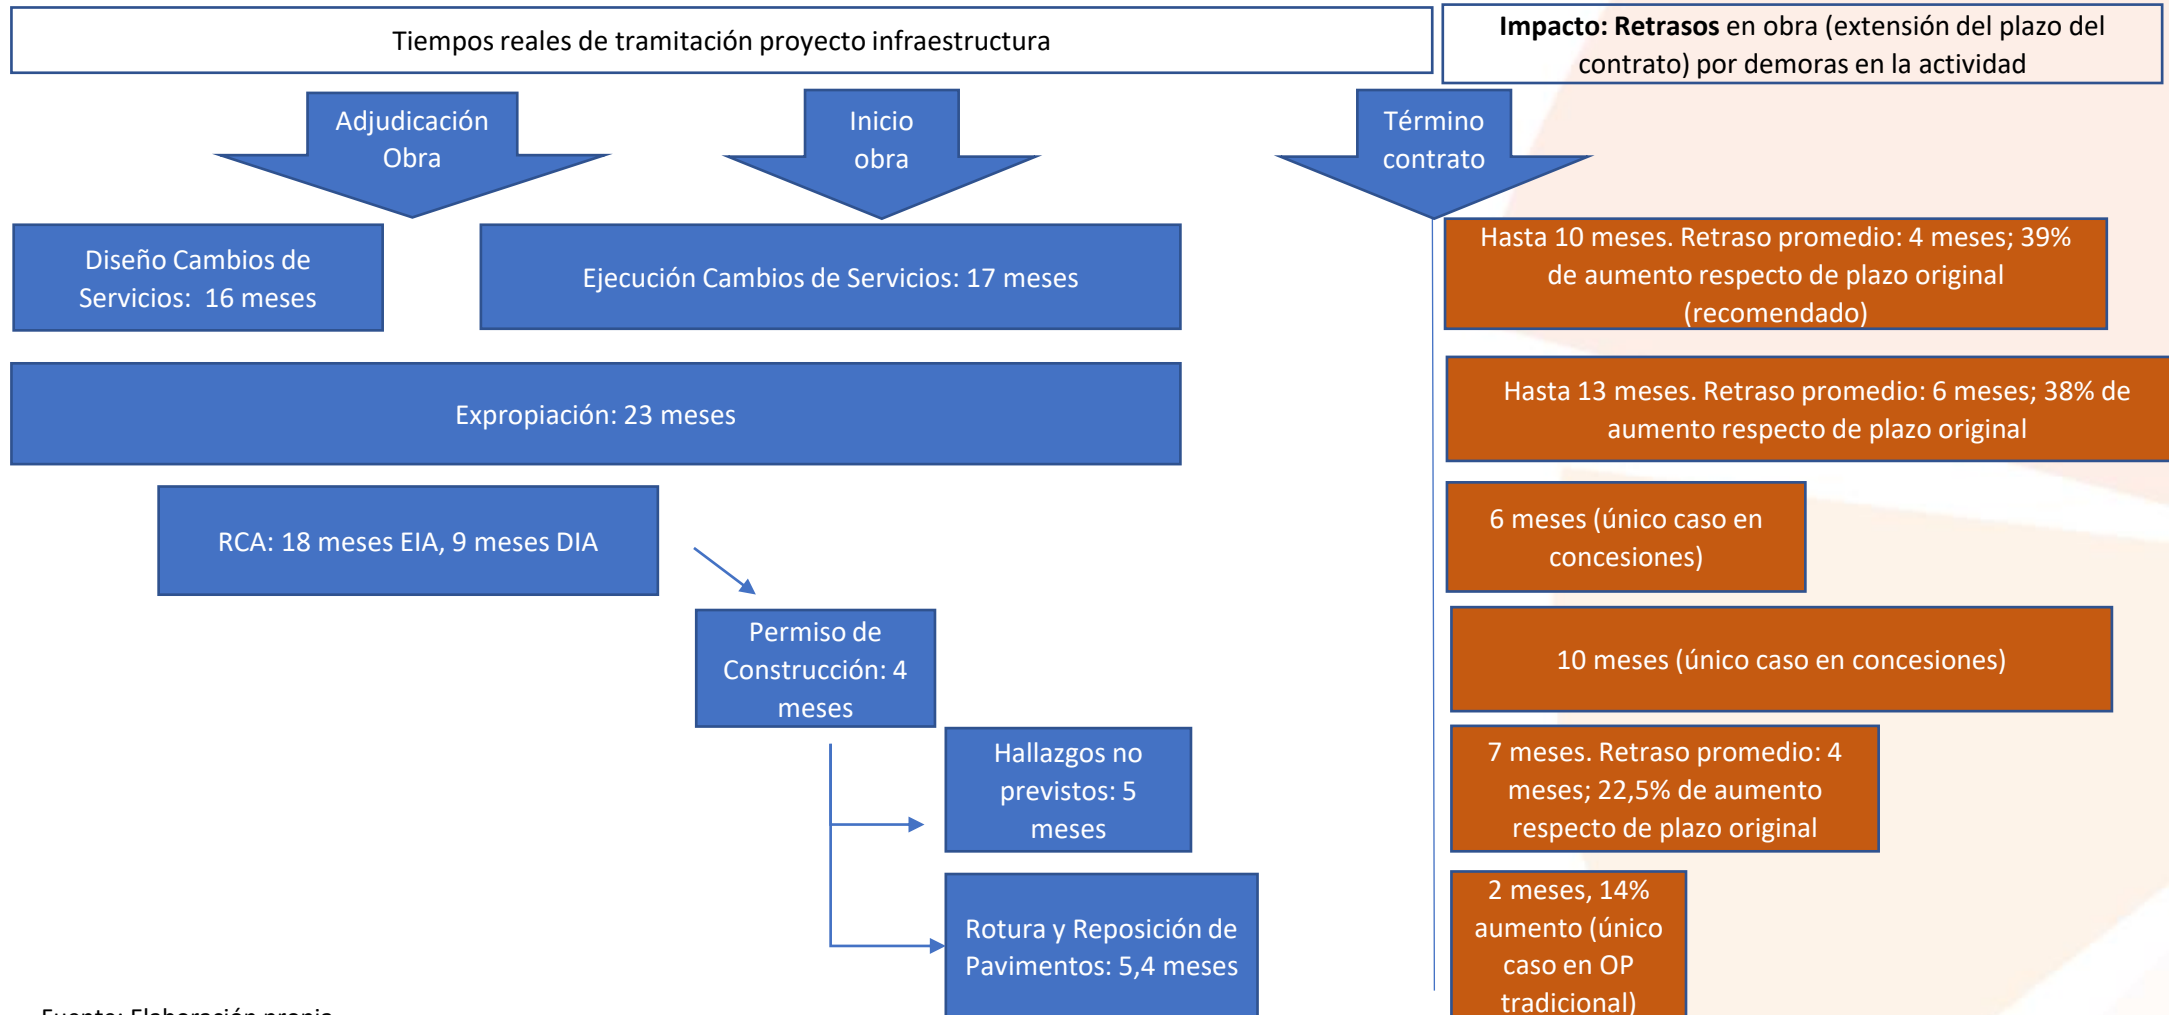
Tiempos reales de tramitación proyecto infraestructura

**Impacto: Retrasos** en obra (extensión del plazo del contrato) por demoras en la actividad

Adjudicación Obra

Inicio obra

Término contrato

Diseño Cambios de Servicios: 16 meses

Ejecución Cambios de Servicios: 17 meses

Hasta 10 meses. Retraso promedio: 4 meses; 39% de aumento respecto de plazo original (recomendado)

Expropiación: 23 meses

Hasta 13 meses. Retraso promedio: 6 meses; 38% de aumento respecto de plazo original

RCA: 18 meses EIA, 9 meses DIA

6 meses (único caso en concesiones)

Permiso de Construcción: 4 meses

10 meses (único caso en concesiones)

Hallazgos no previstos: 5 meses

7 meses. Retraso promedio: 4 meses; 22,5% de aumento respecto de plazo original

Rotura y Reposición de Pavimentos: 5,4 meses

2 meses, 14% aumento (único caso en OP tradicional)

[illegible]